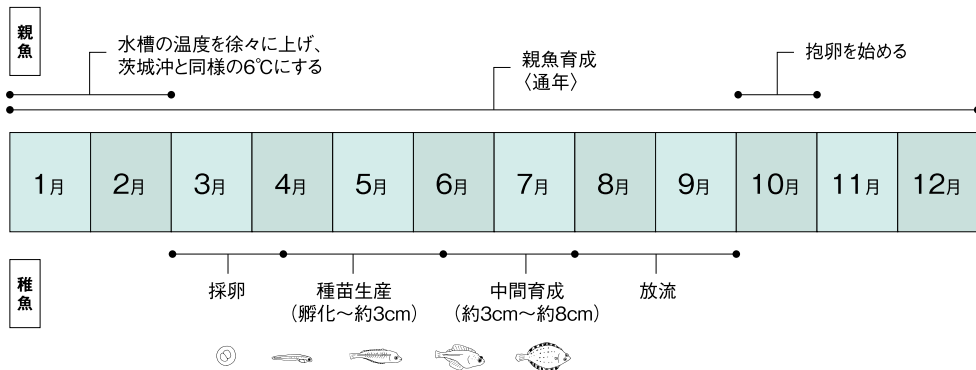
親魚

水槽の温度を徐々に上げ、茨城沖と同様の6℃にする

親魚育成〈通年〉

抱卵を始める

| 1月 | 2月 | 3月 | 4月 | 5月 | 6月 | 7月 | 8月 | 9月 | 10月 | 11月 | 12月 |
|---|---|---|---|---|---|---|---|---|---|---|---|

稚魚

採卵

種苗生産（孵化～約3cm）

中間育成（約3cm～約8cm）

放流